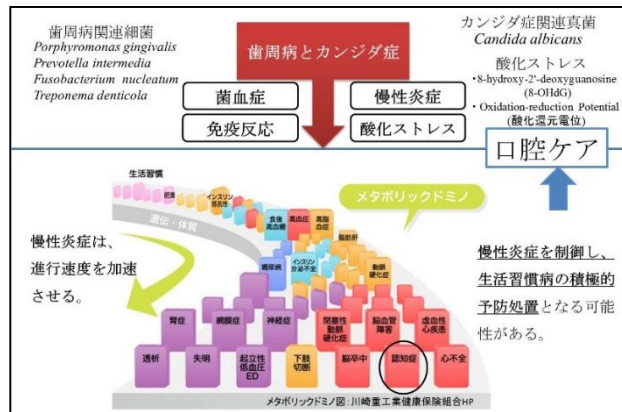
歯周病関連細菌
Porphyromonas gingivalis
Prevotella intermedia
Fusobacterium nucleatum
Treponema denticola

歯周病とカンジダ症

カンジダ症関連真菌
Candida albicans

酸化ストレス
・8-hydroxy-2'-deoxyguanosine (8-OHdG)
・Oxidation-reduction Potential (酸化還元電位)

菌血症
慢性炎症
免疫反応
酸化ストレス

口腔ケア

生活習慣
肥満
インスリン抵抗性
遺伝・体質
メタボリックドミノ
食後高血糖
高血圧
高脂血症
動脈硬化
糖尿病
インスリン分泌不全
動脈硬化
腎症
網膜症
神経症
閉塞性動脈硬化症
脳血管障害
虚血性心疾患
透析
失明
起立性低血圧 ED
下肢切断
脳卒中
認知症
心不全

慢性炎症は、進行速度を加速させる。

慢性炎症を制御し、生活習慣病の積極的予防処置となる可能性がある。

メタボリックドミノ図：川崎重工業健康保険組合HP